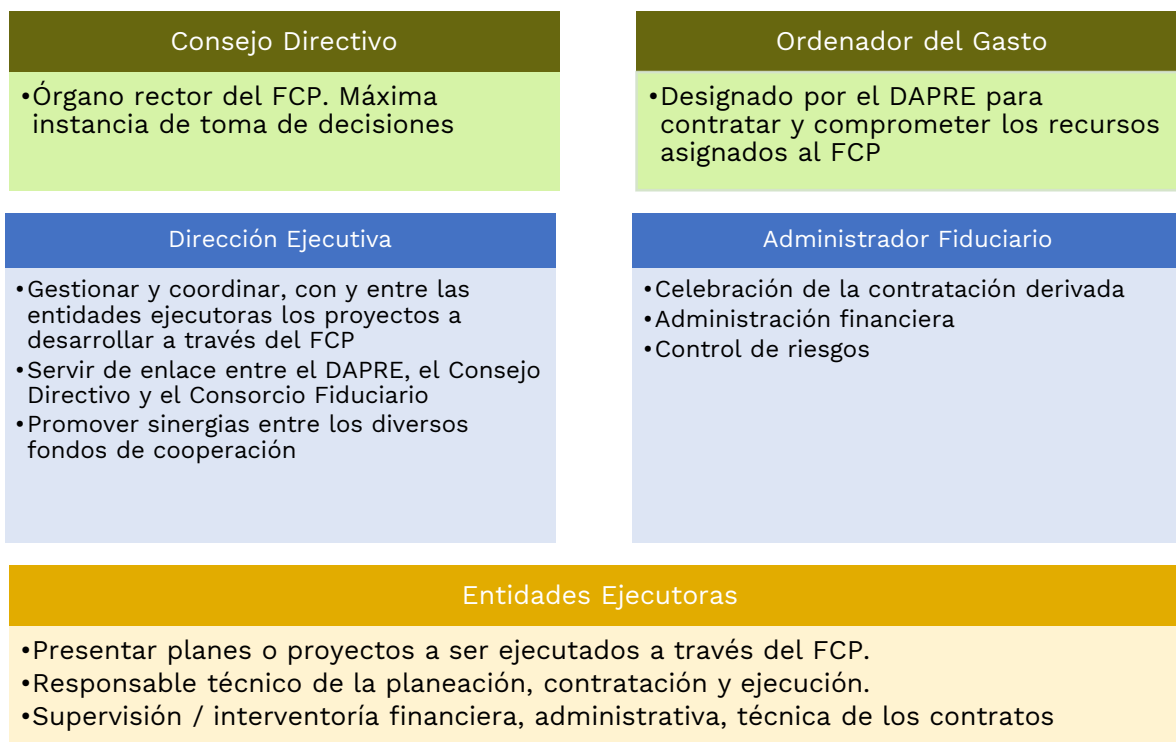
Consejo Directivo

•Órgano rector del FCP. Máxima instancia de toma de decisiones

Ordenador del Gasto

•Designado por el DAPRE para contratar y comprometer los recursos asignados al FCP

Dirección Ejecutiva

•Gestionar y coordinar, con y entre las entidades ejecutoras los proyectos a desarrollar a través del FCP
•Servir de enlace entre el DAPRE, el Consejo Directivo y el Consorcio Fiduciario
•Promover sinergias entre los diversos fondos de cooperación

Administrador Fiduciario

•Celebración de la contratación derivada
•Administración financiera
•Control de riesgos

Entidades Ejecutoras

•Presentar planes o proyectos a ser ejecutados a través del FCP.
•Responsable técnico de la planeación, contratación y ejecución.
•Supervisión / interventoría financiera, administrativa, técnica de los contratos